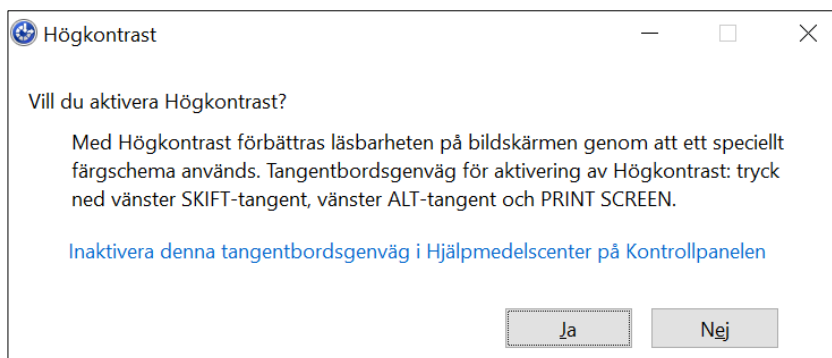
Högkontrast

Vill du aktivera Högkontrast?

Med Högkontrast förbättras läsbarheten på bildskärmen genom att ett speciellt färgschema används. Tangentbordsgenväg för aktivering av Högkontrast: tryck ned vänster SKIFT-tangent, vänster ALT-tangent och PRINT SCREEN.

Inaktivera denna tangentbordsgenväg i Hjälpmedelscenter på Kontrollpanelen

Ja

Nej